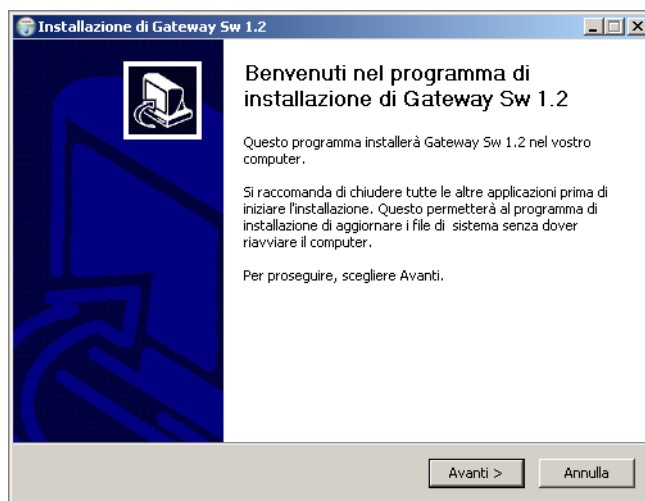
Installazione di Gateway Sw 1.2

Benvenuti nel programma di installazione di Gateway Sw 1.2

Questo programma installerà Gateway Sw 1.2 nel vostro computer.

Si raccomanda di chiudere tutte le altre applicazioni prima di iniziare l'installazione. Questo permetterà al programma di installazione di aggiornare i file di sistema senza dover riavviare il computer.

Per proseguire, scegliere Avanti.

Avanti >
Annulla